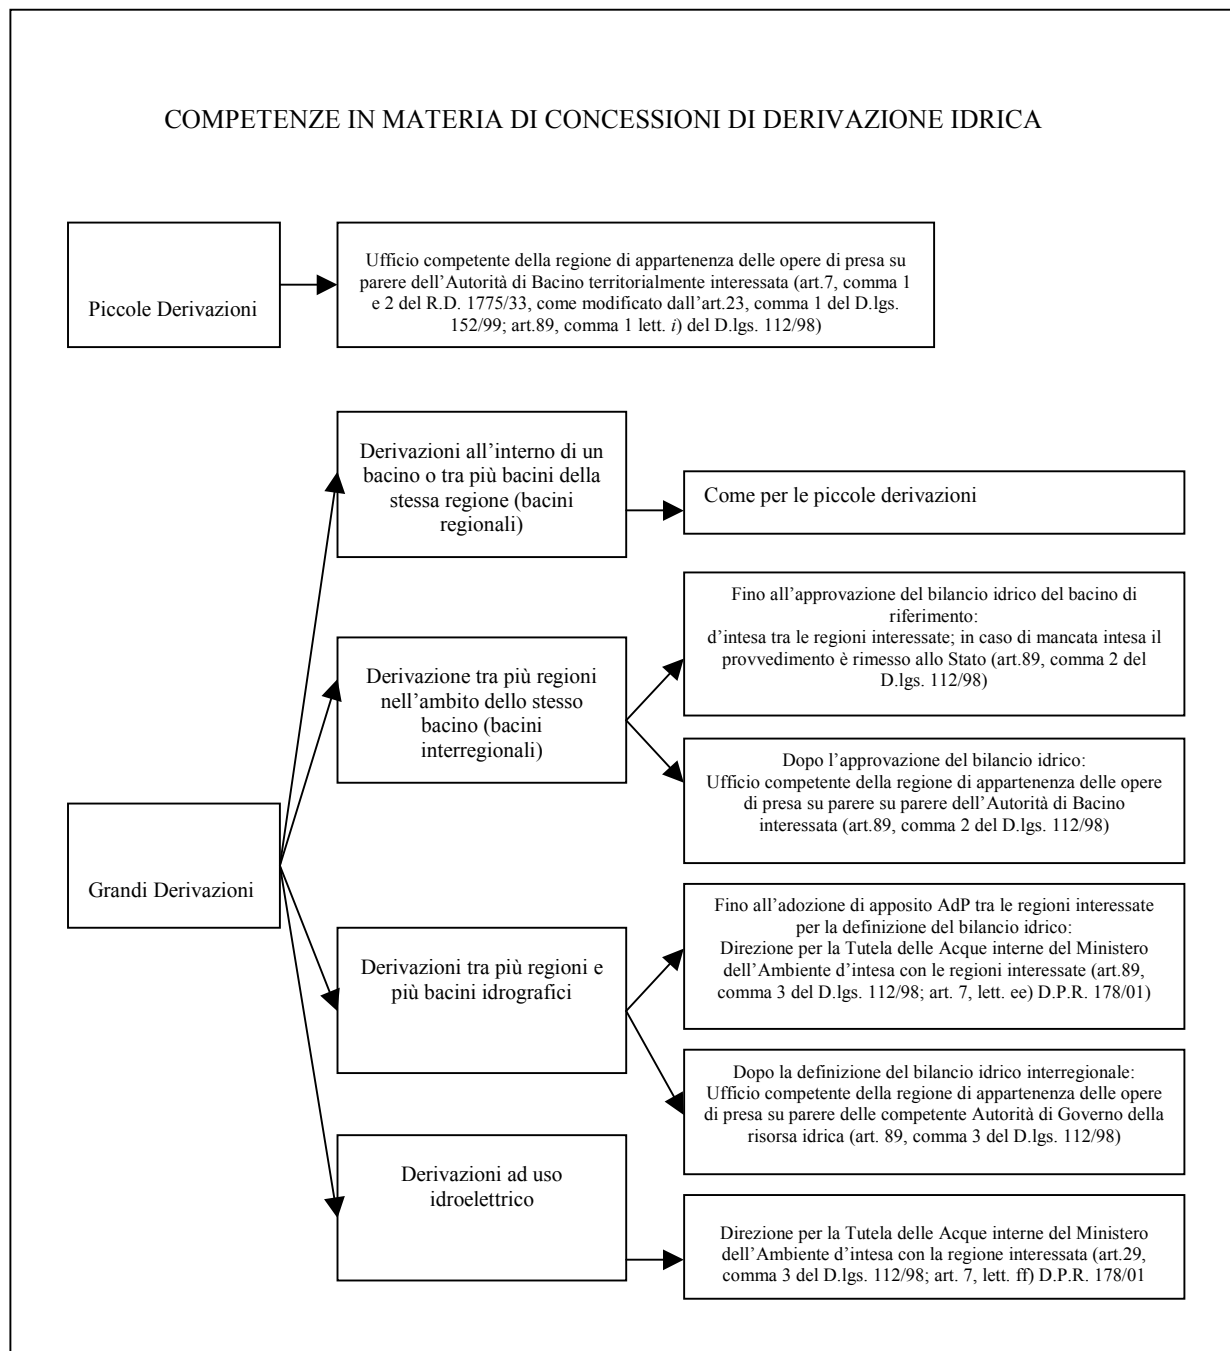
COMPETENZE IN MATERIA DI CONCESSIONI DI DERIVAZIONE IDRICA

Piccole Derivazioni

Ufficio competente della regione di appartenenza delle opere di presa su parere dell'Autorità di Bacino territorialmente interessata (art.7, comma 1 e 2 del R.D. 1775/33, come modificato dall'art.23, comma 1 del D.lgs. 152/99; art.89, comma 1 lett. *i*) del D.lgs. 112/98)

Grandi Derivazioni

Derivazioni all'interno di un bacino o tra più bacini della stessa regione (bacini regionali)

Come per le piccole derivazioni

Derivazione tra più regioni nell'ambito dello stesso bacino (bacini interregionali)

Fino all'approvazione del bilancio idrico del bacino di riferimento:
d'intesa tra le regioni interessate; in caso di mancata intesa il provvedimento è rimesso allo Stato (art.89, comma 2 del D.lgs. 112/98)

Dopo l'approvazione del bilancio idrico:
Ufficio competente della regione di appartenenza delle opere di presa su parere su parere dell'Autorità di Bacino interessata (art.89, comma 2 del D.lgs. 112/98)

Derivazioni tra più regioni e più bacini idrografici

Fino all'adozione di apposito AdP tra le regioni interessate per la definizione del bilancio idrico:
Direzione per la Tutela delle Acque interne del Ministero dell'Ambiente d'intesa con le regioni interessate (art.89, comma 3 del D.lgs. 112/98; art. 7, lett. ee) D.P.R. 178/01)

Dopo la definizione del bilancio idrico interregionale:
Ufficio competente della regione di appartenenza delle opere di presa su parere delle competente Autorità di Governo della risorsa idrica (art. 89, comma 3 del D.lgs. 112/98)

Derivazioni ad uso idroelettrico

Direzione per la Tutela delle Acque interne del Ministero dell'Ambiente d'intesa con la regione interessata (art.29, comma 3 del D.lgs. 112/98; art. 7, lett. ff) D.P.R. 178/01